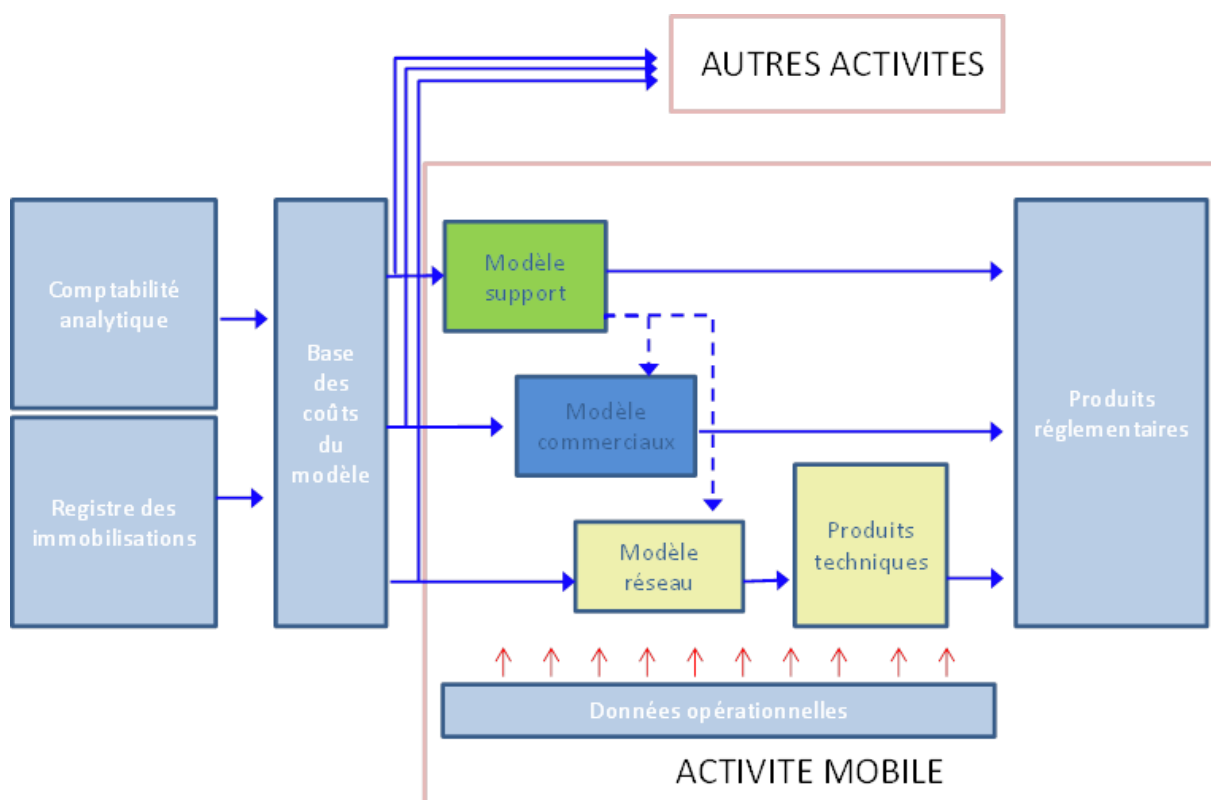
AUTRES ACTIVITES

Comptabilité analytique

Registre des immobilisations

Base des coûts du modèle

Modèle support

Modèle commerciaux

Modèle réseau

Produits techniques

Produits réglementaires

Données opérationnelles

ACTIVITE MOBILE